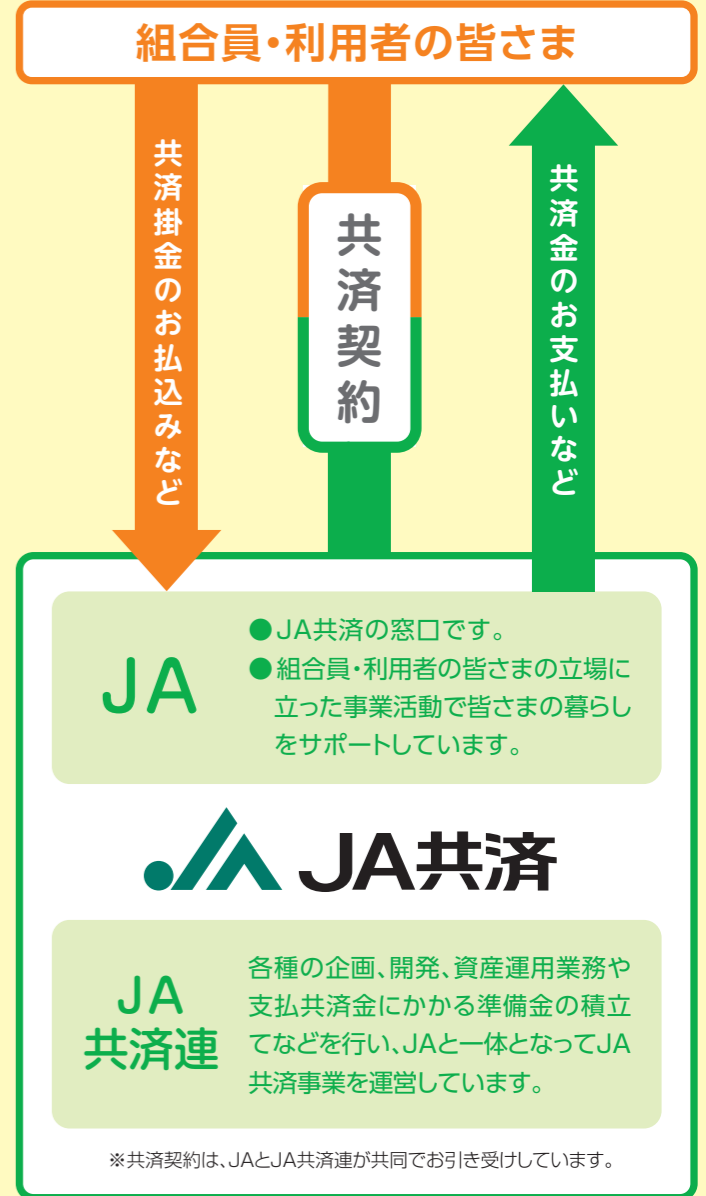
組合員・利用者の皆さま

共済掛金のお払込みなど

共済契約

共済金のお支払いなど

JA

●JA共済の窓口です。
●組合員・利用者の皆さまの立場に立った事業活動で皆さまの暮らしをサポートしています。

JA共済

JA
共済連

各種の企画、開発、資産運用業務や支払共済金にかかる準備金の積立てなどを行い、JAと一体となってJA共済事業を運営しています。

※共済契約は、JAとJA共済連が共同でお引き受けしています。